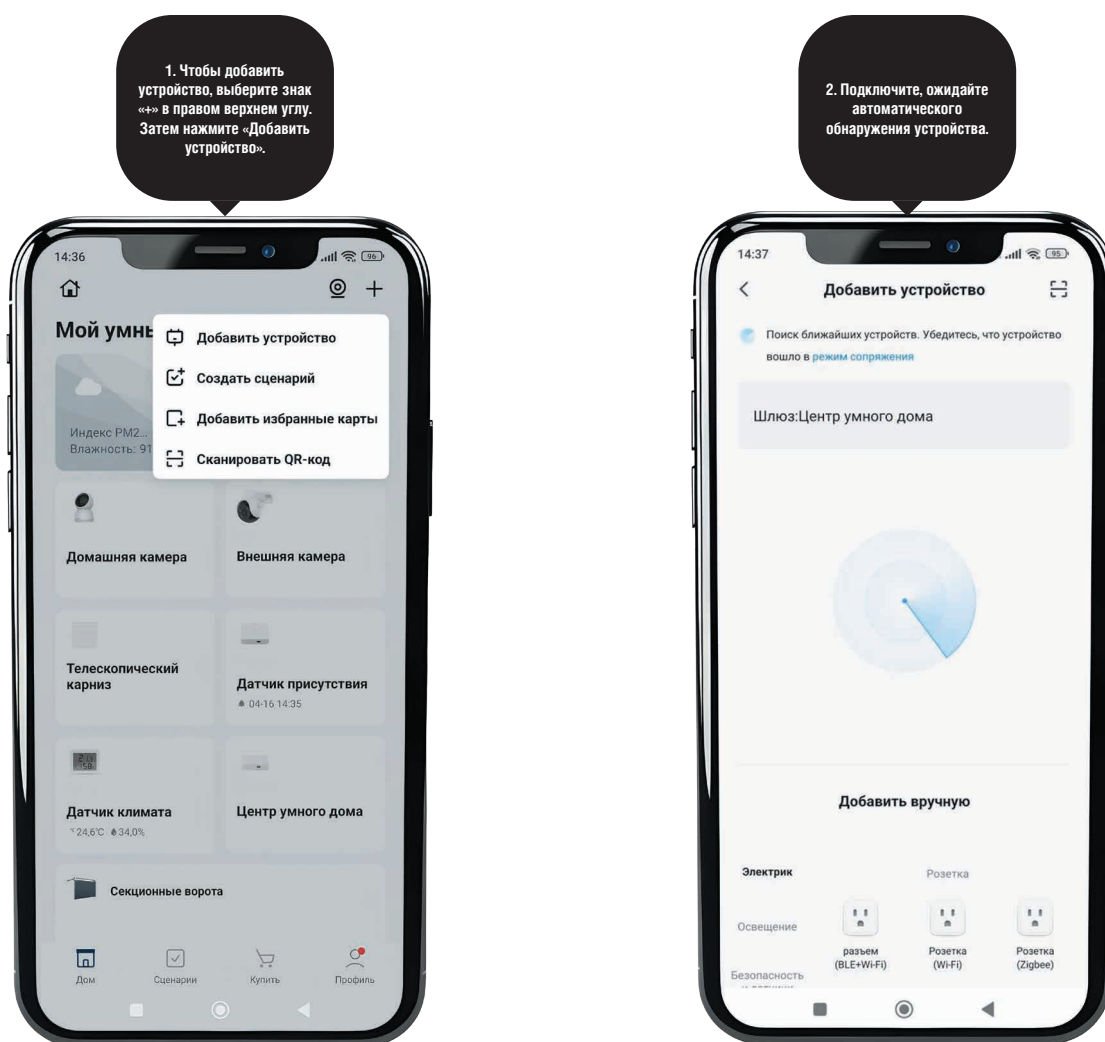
1. Чтобы добавить устройство, выберите знак «+» в правом верхнем углу. Затем нажмите «Добавить устройство».

14:36

96

Мой умны

Добавить устройство

Создать сценарий

Добавить избранные карты

Сканировать QR-код

Индекс PM2...
Влажность: 91

Домашняя камера

Внешняя камера

Телескопический карниз

Датчик присутствия
04-16 14:35

Датчик климата
24,6°C 34,0%

Центр умного дома

Секционные ворота

Дом

Сценарии

Купить

Профиль

2. Подключите, ожидайте автоматического обнаружения устройства.

14:37

95

Добавить устройство

Поиск ближайших устройств. Убедитесь, что устройство вошло в режим сопряжения

Шлюз:Центр умного дома

Добавить вручную

Электрик

Розетка

Освещение

разъем (BLE+Wi-Fi)

Розетка (Wi-Fi)

Розетка (Zigbee)

Безопасность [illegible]